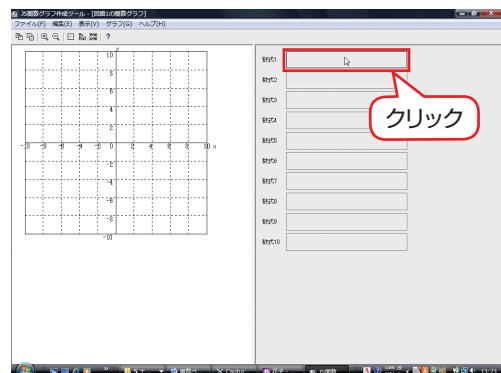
JS関数グラフ作成ツール - [関数1の関数グラフ]
ファイル(F) 編集(E) 表示(V) グラフ(G) ヘルプ(H)
?

y
10
8
6
4
2
-10 -8 -6 -4 -2 0 2 4 6 8 10 x
-2
-4
-6
-8
-10

数式1
数式2
数式3
数式4
数式5
数式6
数式7
数式8
数式9
数式10

クリック

13:23